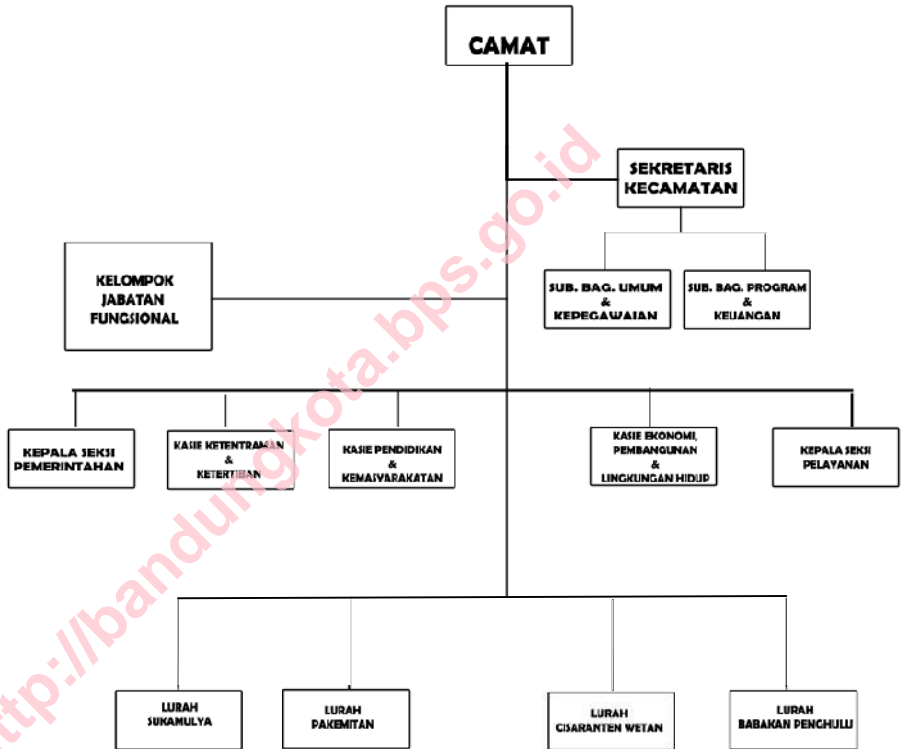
CAMAT

SEKRETARIS KECAMATAN

SUB. BAG. UMUM & KEPEGAWAIAN

SUB. BAG. PROGRAM & KEUANGAN

KELOMPOK JABATAN FUNGSIONAL

KEPALA SEKSI PEMERINTAHAN

KASIE KETENTRAMAN & KETERTIBAN

KASIE PENDIDIKAN & KEMASYARAKATAN

KASIE EKONOMI, PEMBANGUNAN & LINGKUNGAN HIDUP

KEPALA SEKSI PELAYANAN

LURAH SUKAMULYA

LURAH PAKEMITAN

LURAH CISARANTEN WETAN

LURAH BABAKAN PENGHULU

http://bandungkota.bps.go.id